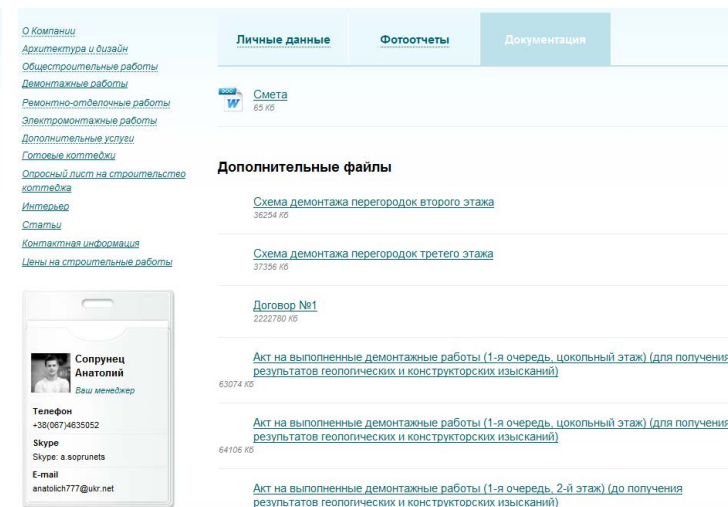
О Компании
Архитектура и дизайн
Общестроительные работы
Демонтажные работы
Ремонтно-отделочные работы
Электромонтажные работы
Дополнительные услуги
Готовые коттеджи
Опросный лист на строительство коттеджа
Интерьер
Статьи
Контактная информация
Цены на строительные работы

Сопрунец Анатолий
Ваш менеджер
Телефон
+38(067)4635052
Skype
Skype: a.soprunets
E-mail
anatolich777@ukr.net

Личные данные
Фотоотчеты
Документация

DOC W
Смета
65 Кб

Дополнительные файлы

Схема демонтажа перегородок второго этажа
36254 Кб

Схема демонтажа перегородок третего этажа
37356 Кб

Договор №1
2222780 Кб

Акт на выполненные демонтажные работы (1-я очередь, цокольный этаж) (для получения результатов геологических и конструкторских изысканий)
63074 Кб

Акт на выполненные демонтажные работы (1-я очередь, цокольный этаж) (для получения результатов геологических и конструкторских изысканий)
64106 Кб

Акт на выполненные демонтажные работы (1-я очередь, 2-й этаж) (до получения результатов геологических и конструкторских изысканий)